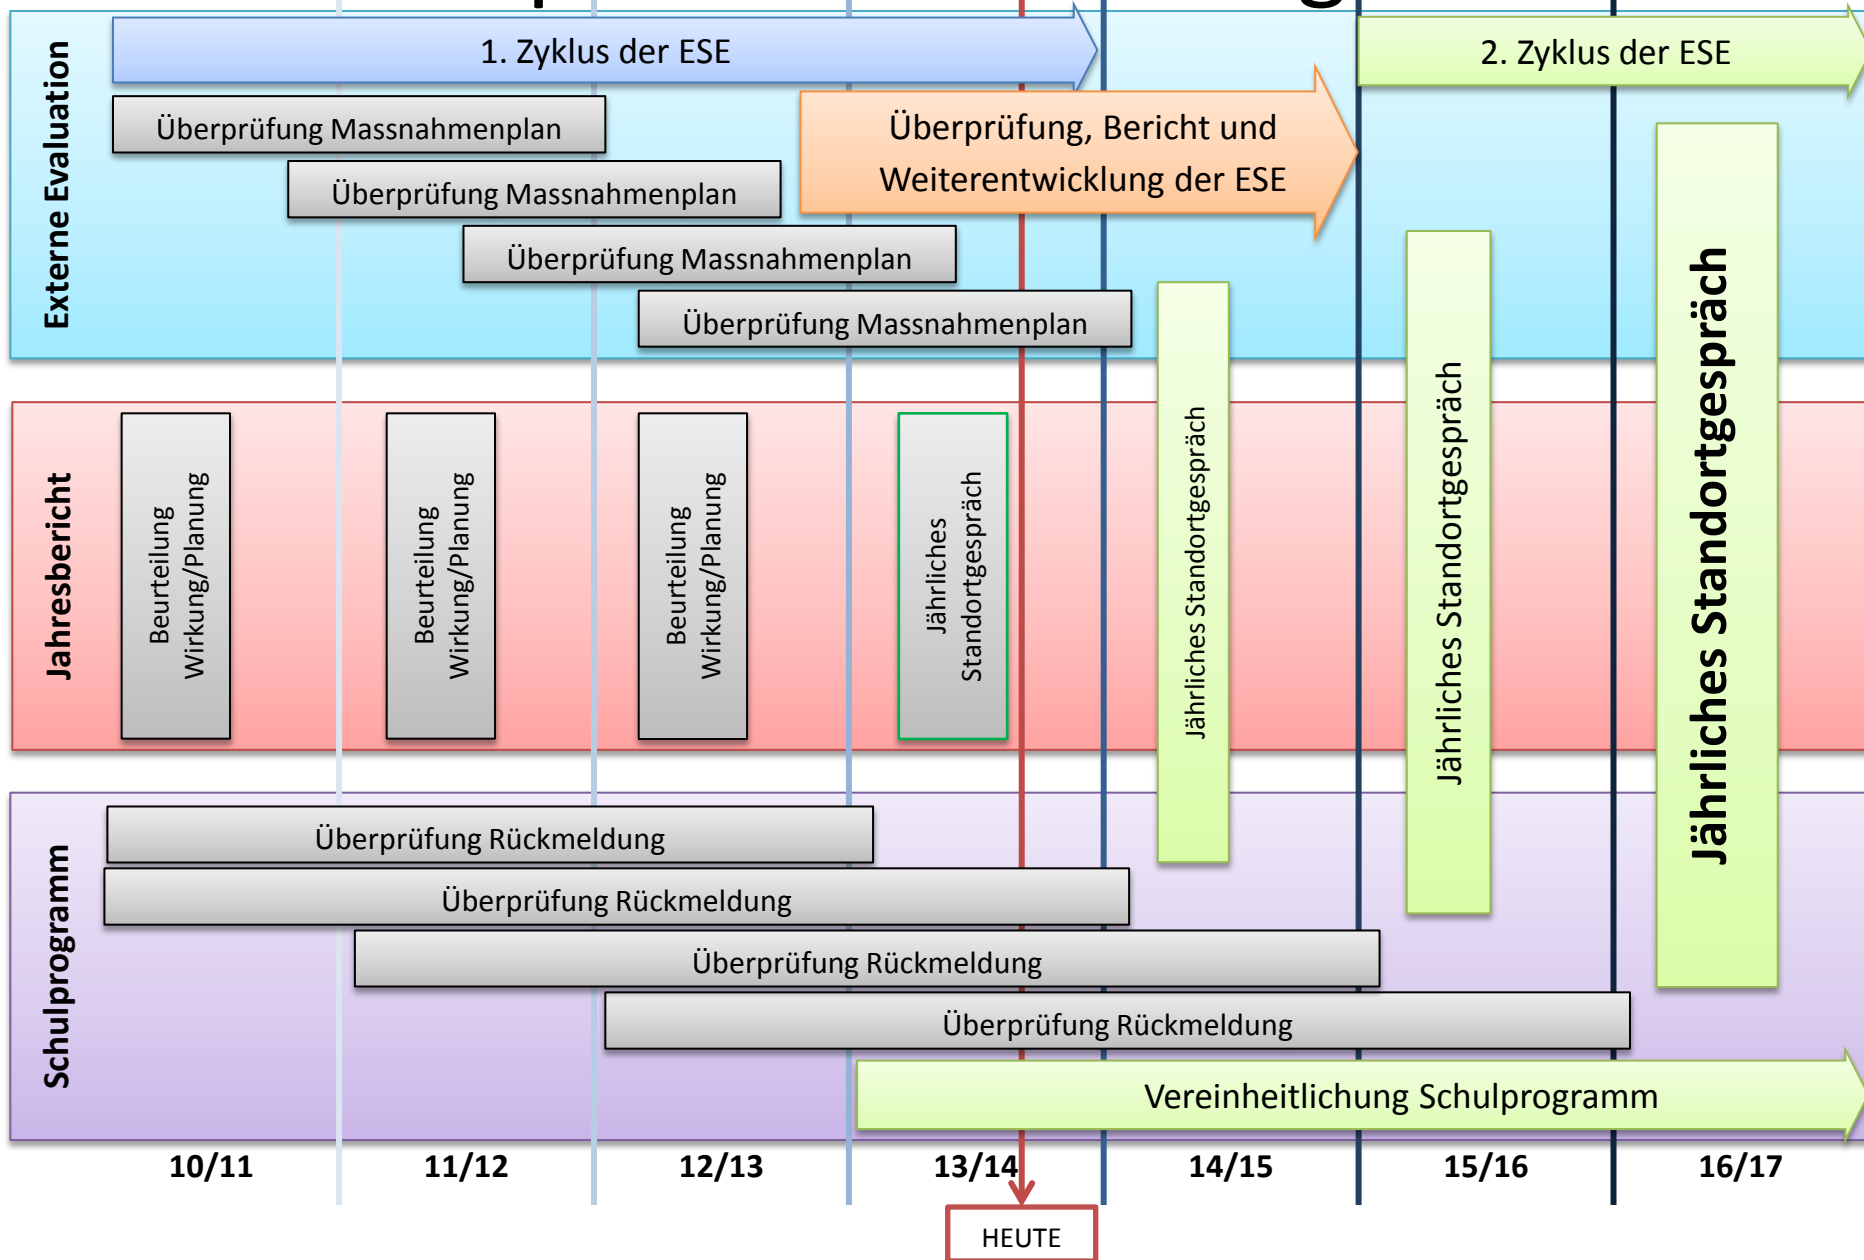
Externe Evaluation

1. Zyklus der ESE

2. Zyklus der ESE

Überprüfung Massnahmenplan

Überprüfung Massnahmenplan

Überprüfung Massnahmenplan

Überprüfung Massnahmenplan

Überprüfung, Bericht und Weiterentwicklung der ESE

Jahresbericht

Beurteilung Wirkung/Planung

Beurteilung Wirkung/Planung

Beurteilung Wirkung/Planung

Jährliches Standortgespräch

Jährliches Standortgespräch

Jährliches Standortgespräch

Jährliches Standortgespräch

Schulprogramm

Überprüfung Rückmeldung

Überprüfung Rückmeldung

Überprüfung Rückmeldung

Überprüfung Rückmeldung

Vereinheitlichung Schulprogramm

10/11 11/12 12/13 13/14 14/15 15/16 16/17

HEUTE